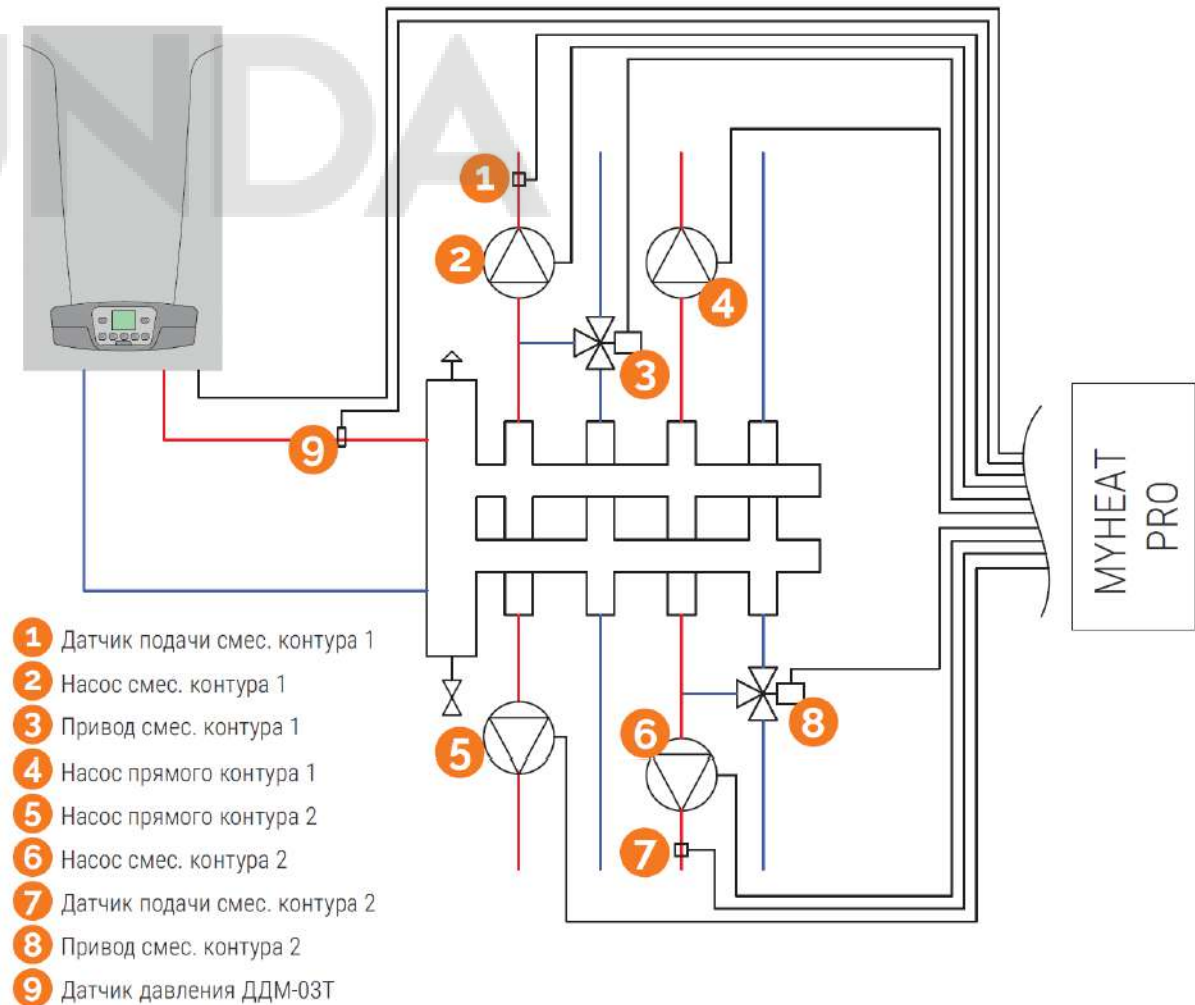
NDA

1
2
4
3
9
5
6
8
7

MYHEAT PRO

1 Датчик подачи смес. контура 1
2 Насос смес. контура 1
3 Привод смес. контура 1
4 Насос прямого контура 1
5 Насос прямого контура 2
6 Насос смес. контура 2
7 Датчик подачи смес. контура 2
8 Привод смес. контура 2
9 Датчик давления ДДМ-03Т